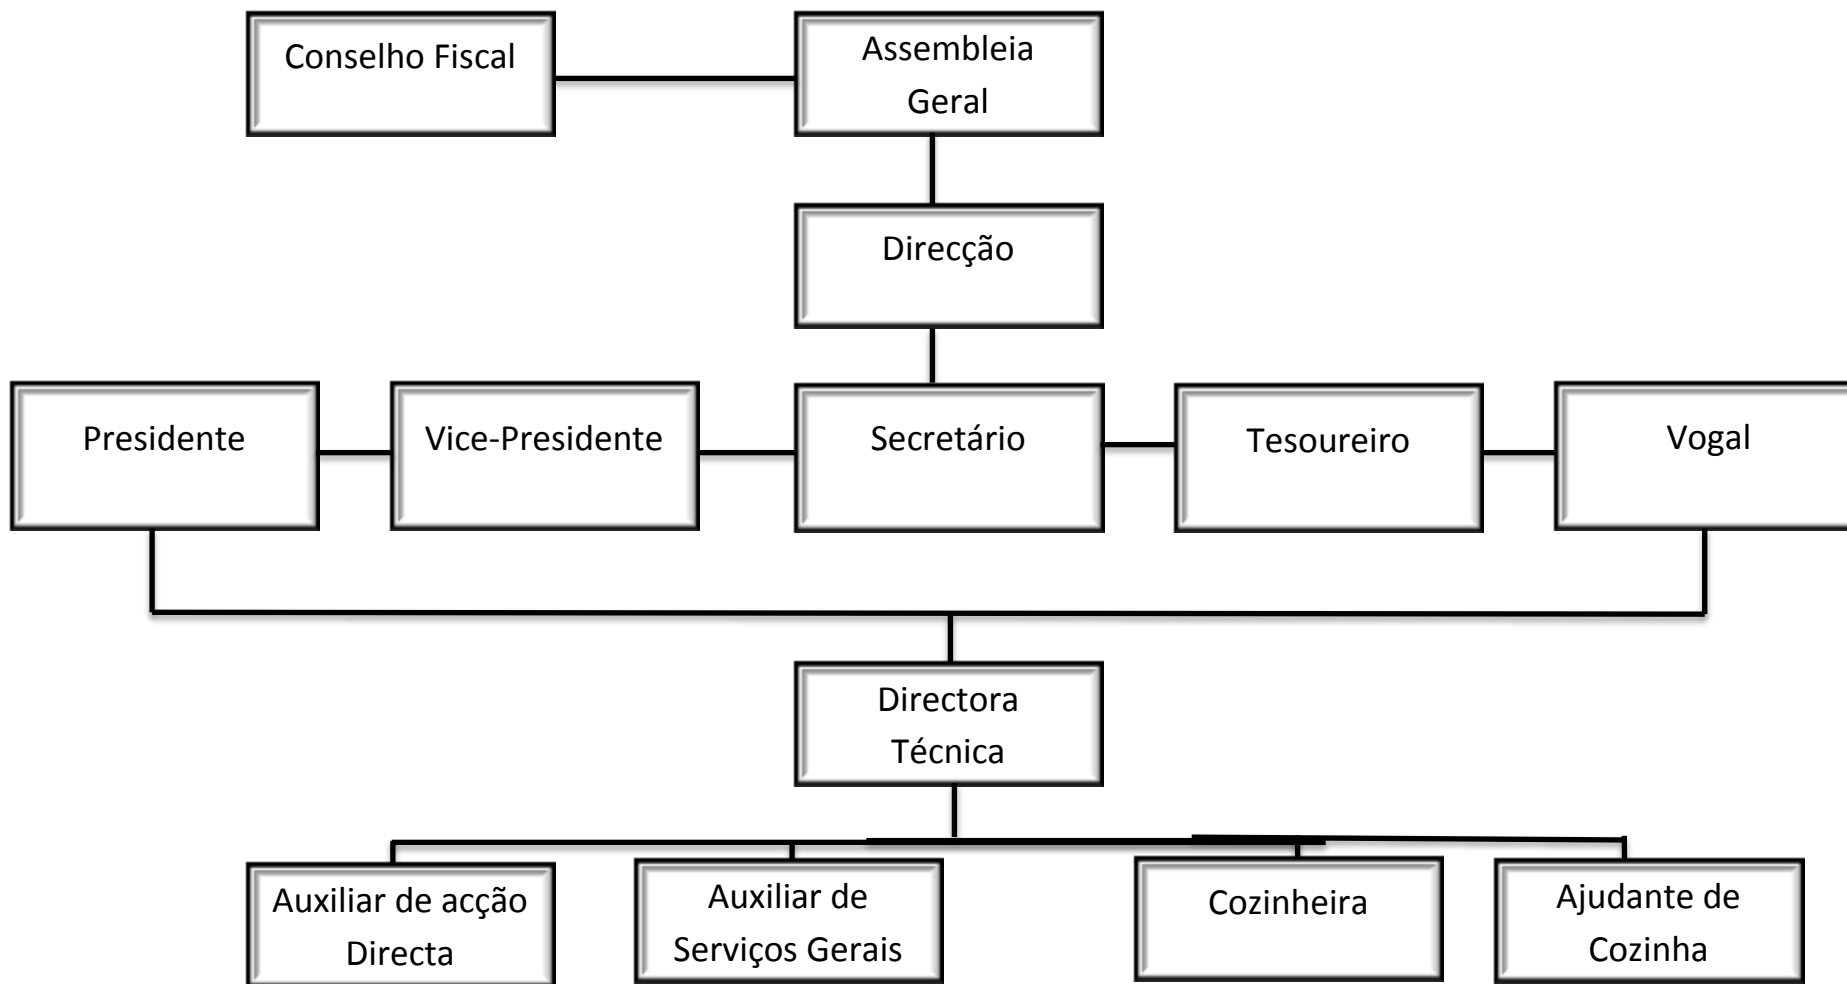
Conselho Fiscal

Assembleia Geral

Direcção

Presidente

Vice-Presidente

Secretário

Tesoureiro

Vogal

Directora Técnica

Auxiliar de acção Directa

Auxiliar de Serviços Gerais

Cozinheira

Ajudante de Cozinha